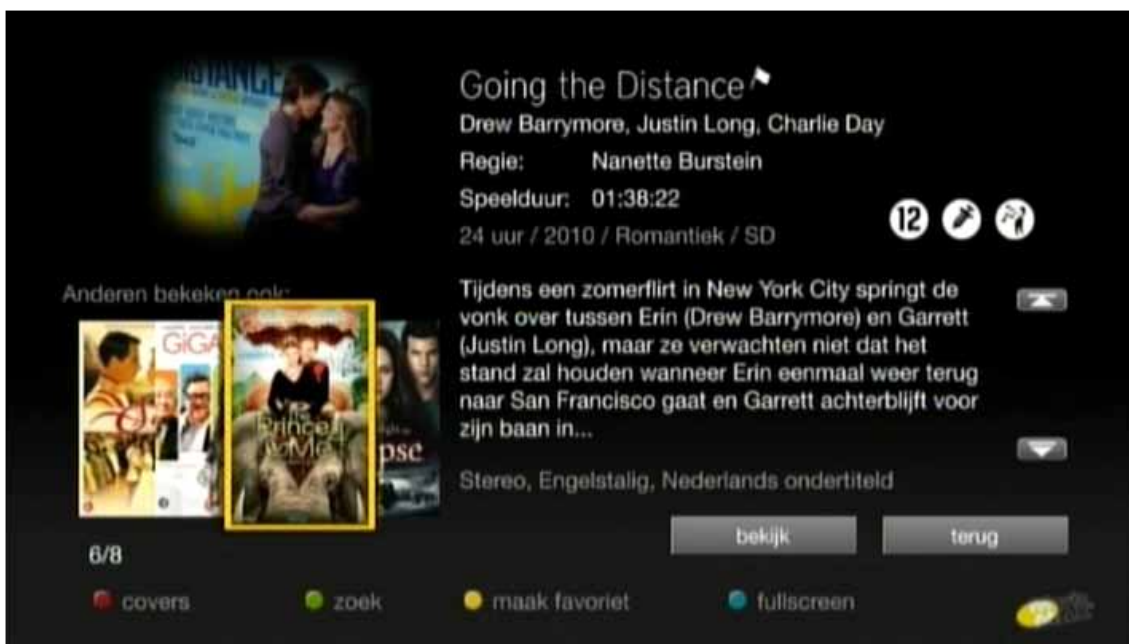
Going the Distance
Drew Barrymore, Justin Long, Charlie Day
Regie: Nanette Burstein
Speelduur: 01:38:22
24 uur / 2010 / Romantiek / SD

12

Anderen bekeken ook:

Tijdens een zomerflirt in New York City springt de vonk over tussen Erin (Drew Barrymore) en Garrett (Justin Long), maar ze verwachten niet dat het stand zal houden wanneer Erin eenmaal weer terug naar San Francisco gaat en Garrett achterblijft voor zijn baan in...

Stereo, Engelstalig, Nederlands ondertiteld

bekijk
terug

6/8

covers
zoek
maak favoriet
fullscreen